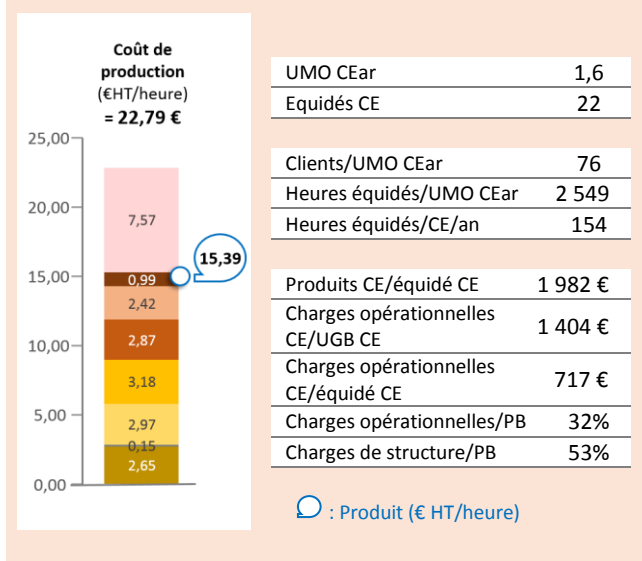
Coût de production (€HT/heure) = 22,79 €

25,00
20,00
15,00
10,00
5,00
0,00

7,57
0,99
2,42
2,87
3,18
2,97
0,15
2,65

15,39

| UMO CEar | 1,6 |
|---|---|
| Equidés CE | 22 |

| Clients/UMO CEar | 76 |
|---|---|
| Heures équidés/UMO CEar | 2 549 |
| Heures équidés/CE/an | 154 |

| Produits CE/équidé CE | 1 982 € |
|---|---|
| Charges opérationnelles CE/UGB CE | 1 404 € |
| Charges opérationnelles CE/équidé CE | 717 € |
| Charges opérationnelles/PB | 32% |
| Charges de structure/PB | 53% |

: Produit (€ HT/heure)